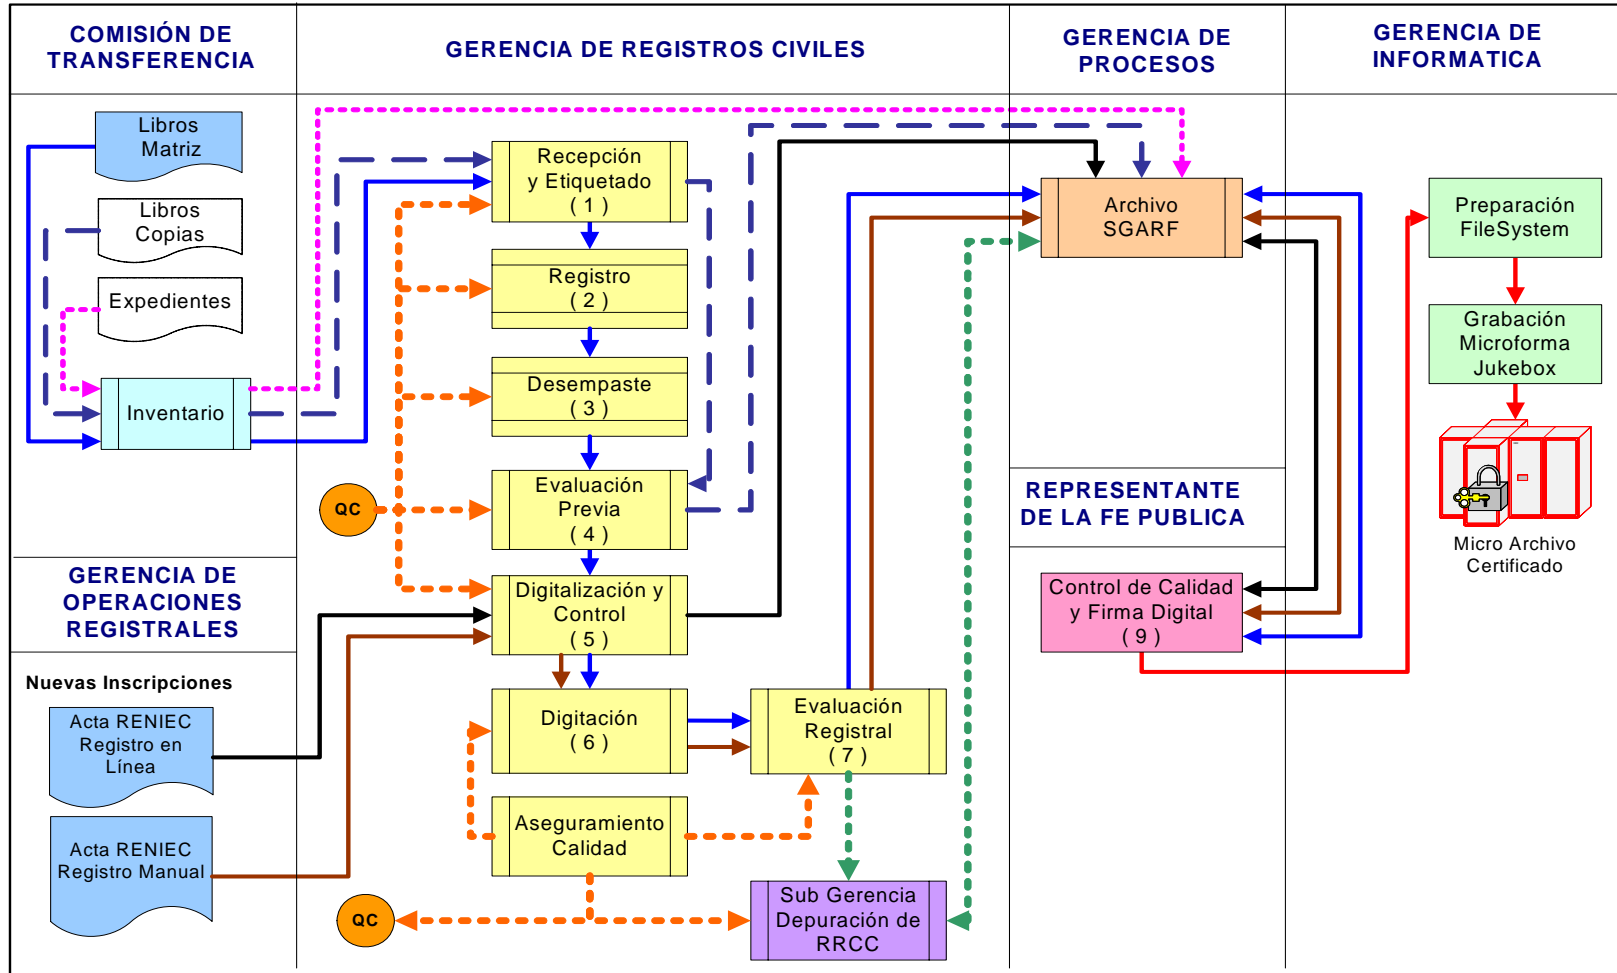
COMISIÓN DE TRANSFERENCIA

GERENCIA DE REGISTROS CIVILES

GERENCIA DE PROCESOS

GERENCIA DE INFORMATICA

Libros Matriz

Libros Copias

Expedientes

Inventario

Recepción y Etiquetado ( 1 )

Registro ( 2 )

Desempaste ( 3 )

QC

Evaluación Previa ( 4 )

Digitalización y Control ( 5 )

Digitación ( 6 )

Evaluación Registral ( 7 )

Aseguramiento Calidad

QC

Sub Gerencia Depuración de RRCC

Archivo SGARF

REPRESENTANTE DE LA FE PUBLICA

Control de Calidad y Firma Digital ( 9 )

Preparación FileSystem

Grabación Microforma Jukebox

Micro Archivo Certificado

GERENCIA DE OPERACIONES REGISTRALES

Nuevas Inscripciones

Acta RENIEC Registro en Línea

Acta RENIEC Registro Manual